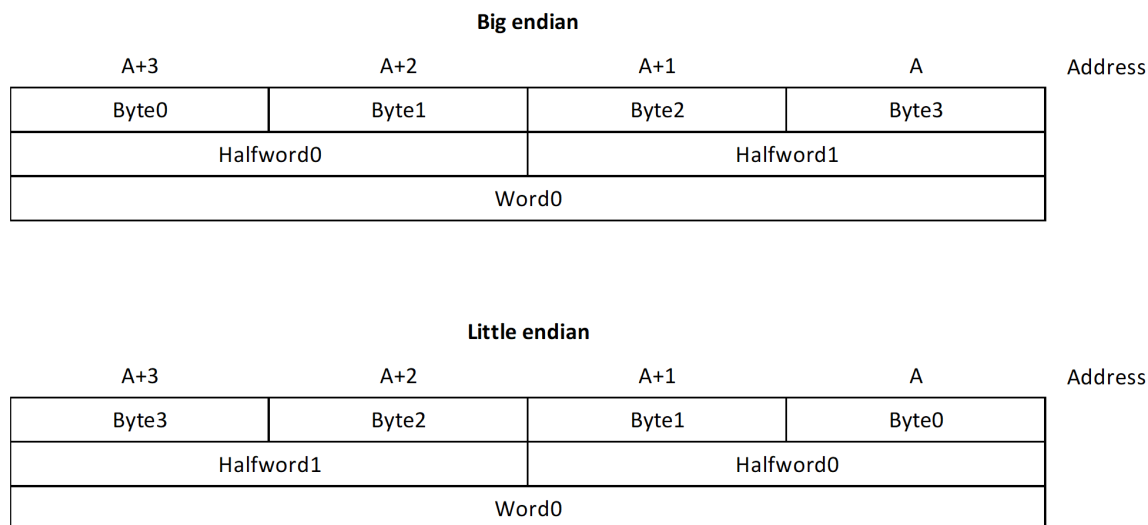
**Big endian**

| A+3 | A+2 | A+1 | A | Address |
|---|---|---|---|---|
| Byte0 | Byte1 | Byte2 | Byte3 | |
| Halfword0 | | Halfword1 | | |
| Word0 | | | | |

**Little endian**

| A+3 | A+2 | A+1 | A | Address |
|---|---|---|---|---|
| Byte3 | Byte2 | Byte1 | Byte0 | |
| Halfword1 | | Halfword0 | | |
| Word0 | | | | |